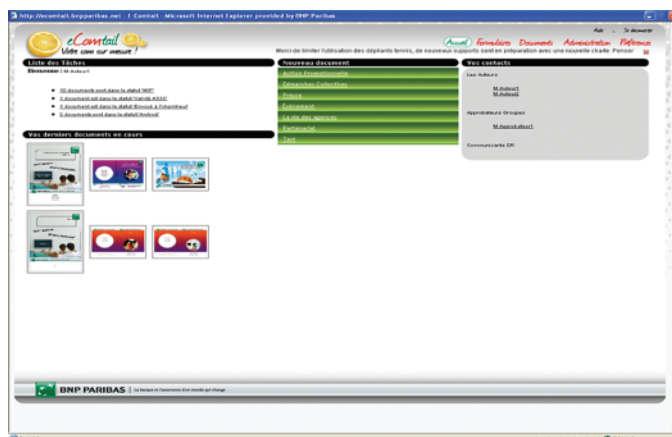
http://ecomtail.bnpparibas.net | Comtail - Microsoft Internet Explorer provided by BNP Paribas

eComtail
Votre com sur mesure !

Aide | Se déconnecter

Accueil Formulaires Documents Administration Préférences

Merci de limiter l'utilisation des dépliants tennis, de nouveaux supports sont en préparation avec une nouvelle charte. Penser

Liste des Tâches

Bienvenue : M.Auteur1

10 documents sont dans le statut 'WIP'
1 document est dans le statut 'Validé ADDC'
1 document est dans le statut 'Envoyé à l'imprimeur'
5 documents sont dans le statut 'Archivé'

Vos derniers documents en cours

Nouveau document

Action Promotionnelle
Démarches Collectives
Presse
Evènement
La vie des agences
Partenariat
Test

Vos contacts

Les Auteurs

M.Auteur1
M.Auteur2

Approbateurs Groupes

M.Approbateur1

Communicants DR

BNP PARIBAS | La banque d'un monde qui change